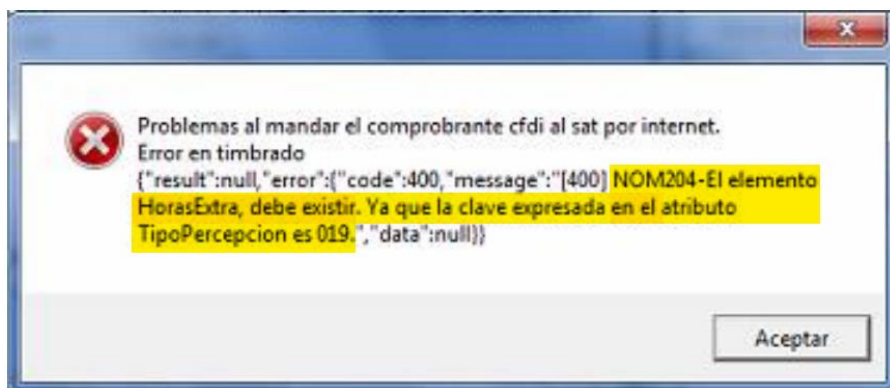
Problemas al mandar el comprobrante cfdi al sat por internet.
Error en timbrado
{"result":null,"error":{"code":400,"message":"[400] NOM204-El elemento HorasExtra, debe existir. Ya que la clave expresada en el atributo TipoPercepcion es 019.","data":null}}

Aceptar